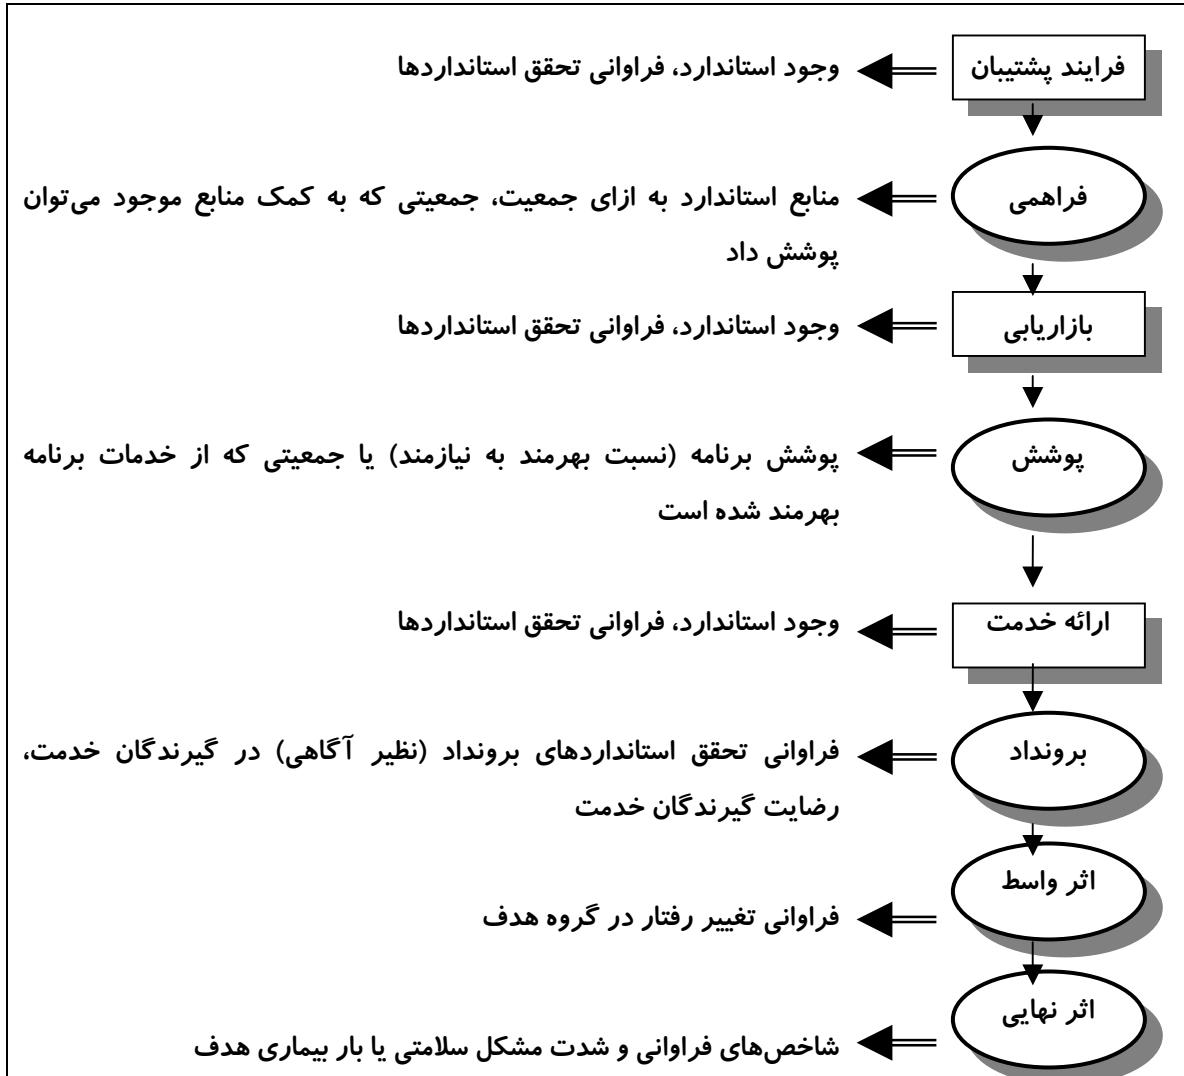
فرایند پشتیبان
وجود استاندارد، فراوانی تحقق استانداردها

فراهمی
منابع استاندارد به ازای جمعیت، جمعیتی که به کمک منابع موجود می‌توان پوشش داد

بازاریابی
وجود استاندارد، فراوانی تحقق استانداردها

پوشش
پوشش برنامه (نسبت بهرمند به نیازمند) یا جمعیتی که از خدمات برنامه بهرمند شده است

ارائه خدمت
وجود استاندارد، فراوانی تحقق استانداردها

برونداد
فراوانی تحقق استانداردهای برونداد (نظیر آگاهی) در گیرندگان خدمت، رضایت گیرندگان خدمت

اثر واسط
فراوانی تغییر رفتار در گروه هدف

اثر نهایی
شاخص‌های فراوانی و شدت مشکل سلامتی یا بار بیماری هدف